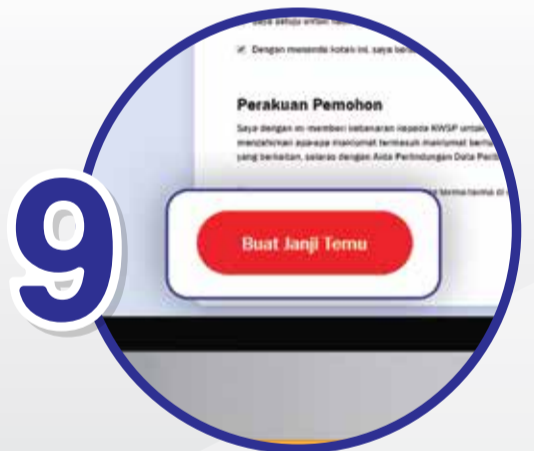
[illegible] saya setuju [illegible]

Dengan menanda kotak ini, saya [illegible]

Perakuan Pemohon

Saya dengan ini memberi kebenaran kepada KWSP untuk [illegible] mendedahkan apa-apa maklumat termasuk maklumat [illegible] yang berkaitan, selaras dengan Akta Perlindungan Data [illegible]

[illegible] terma-terma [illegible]

9

Buat Janji Temu